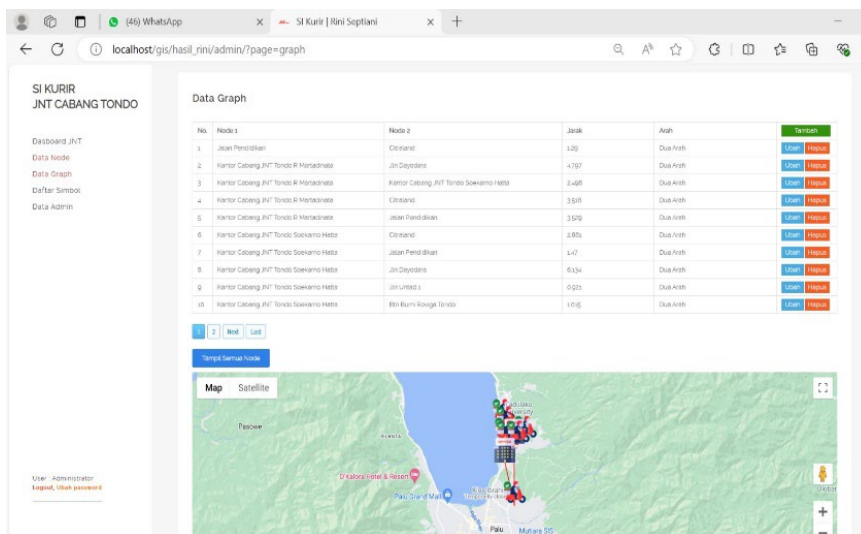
(46) WhatsApp × SI Kurir | Rini Septiani × +

localhost/gis/hasil_rini/admin/?page=graph

SI KURIR
JNT CABANG TONDO

Dasboard JNT
Data Node
Data Graph
Daftar Simbol
Data Admin

User: Administrator
Logout, Ubah password

Data Graph

| No. | Node 1 | Node 2 | Jarak | Arah | Tambah |
|---|---|---|---|---|---|
| 1 | Jalan Pendidikan | Citraland | 1.29 | Dua Arah | Ubah Hapus |
| 2 | Kantor Cabang JNT Tondo R Martadinata | Jln Dayodara | 4.797 | Dua Arah | Ubah Hapus |
| 3 | Kantor Cabang JNT Tondo R Martadinata | Kantor Cabang JNT Tondo Soekarno Hatta | 2.498 | Dua Arah | Ubah Hapus |
| 4 | Kantor Cabang JNT Tondo R Martadinata | Citraland | 3.918 | Dua Arah | Ubah Hapus |
| 5 | Kantor Cabang JNT Tondo R Martadinata | Jalan Pendidikan | 3.529 | Dua Arah | Ubah Hapus |
| 6 | Kantor Cabang JNT Tondo Soekarno Hatta | Citraland | 2.881 | Dua Arah | Ubah Hapus |
| 7 | Kantor Cabang JNT Tondo Soekarno Hatta | Jalan Pendidikan | 1.47 | Dua Arah | Ubah Hapus |
| 8 | Kantor Cabang JNT Tondo Soekarno Hatta | Jln Dayodara | 6.134 | Dua Arah | Ubah Hapus |
| 9 | Kantor Cabang JNT Tondo Soekarno Hatta | Jln Untad 1 | 0.921 | Dua Arah | Ubah Hapus |
| 10 | Kantor Cabang JNT Tondo Soekarno Hatta | Btn Bumi Roviga Tondo | 1.615 | Dua Arah | Ubah Hapus |

1 2 Next Last

Tampil Semua Node

Map Satellite

Pasowe
BUKAYA
D'Kalora Hotel & Resort
Palu Grand Mall
Palu
Mutiara SIS